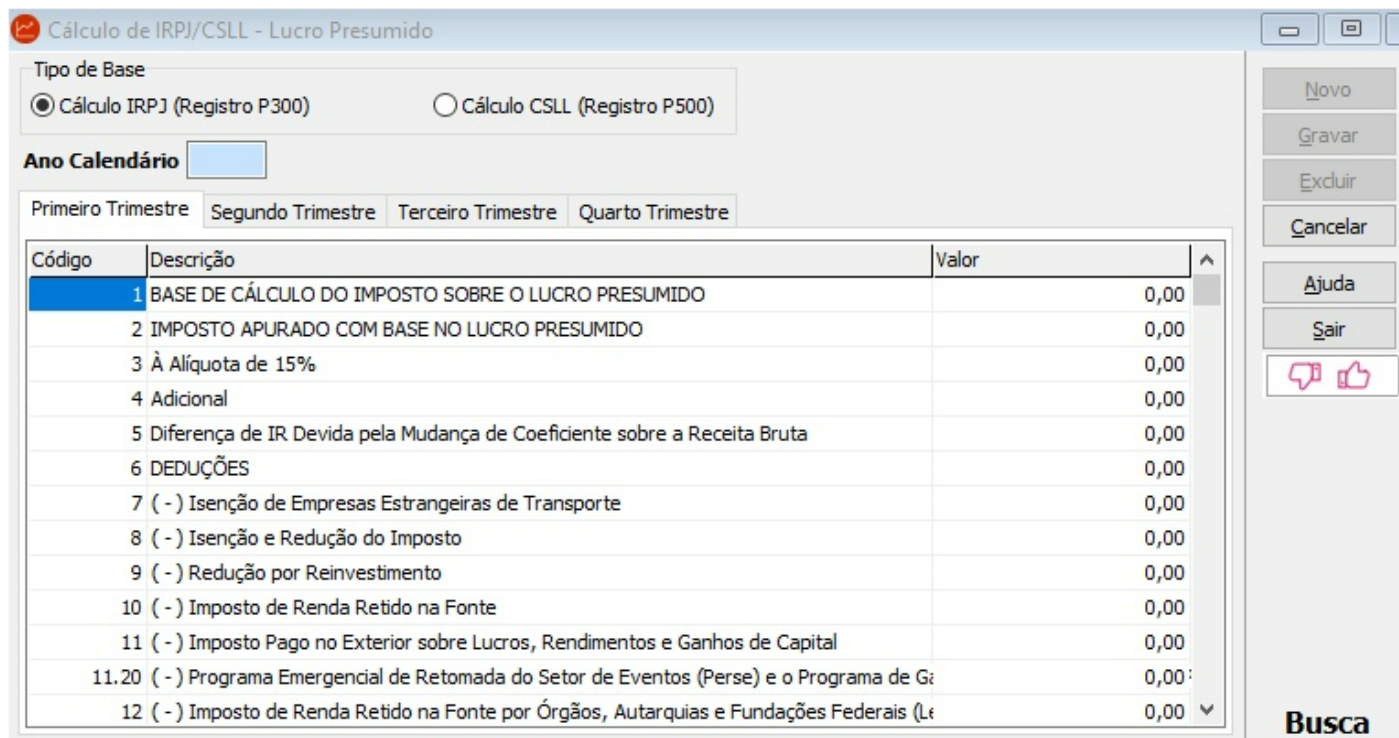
Cálculo de IRPJ/CSLL - Lucro Presumido

Tipo de Base
Cálculo IRPJ (Registro P300)
Cálculo CSLL (Registro P500)

Ano Calendário

Primeiro Trimestre | Segundo Trimestre | Terceiro Trimestre | Quarto Trimestre

| Código | Descrição | Valor |
|---|---|---|
| 1 | BASE DE CÁLCULO DO IMPOSTO SOBRE O LUCRO PRESUMIDO | 0,00 |
| 2 | IMPOSTO APURADO COM BASE NO LUCRO PRESUMIDO | 0,00 |
| 3 | À Alíquota de 15% | 0,00 |
| 4 | Adicional | 0,00 |
| 5 | Diferença de IR Devida pela Mudança de Coeficiente sobre a Receita Bruta | 0,00 |
| 6 | DEDUÇÕES | 0,00 |
| 7 | ( - ) Isenção de Empresas Estrangeiras de Transporte | 0,00 |
| 8 | ( - ) Isenção e Redução do Imposto | 0,00 |
| 9 | ( - ) Redução por Reinvestimento | 0,00 |
| 10 | ( - ) Imposto de Renda Retido na Fonte | 0,00 |
| 11 | ( - ) Imposto Pago no Exterior sobre Lucros, Rendimentos e Ganhos de Capital | 0,00 |
| 11.20 | ( - ) Programa Emergencial de Retomada do Setor de Eventos (Perse) e o Programa de Ga | 0,00 |
| 12 | ( - ) Imposto de Renda Retido na Fonte por Órgãos, Autarquias e Fundações Federais (Le | 0,00 |

Novo
Gravar
Excluir
Cancelar
Ajuda
Sair

Busca